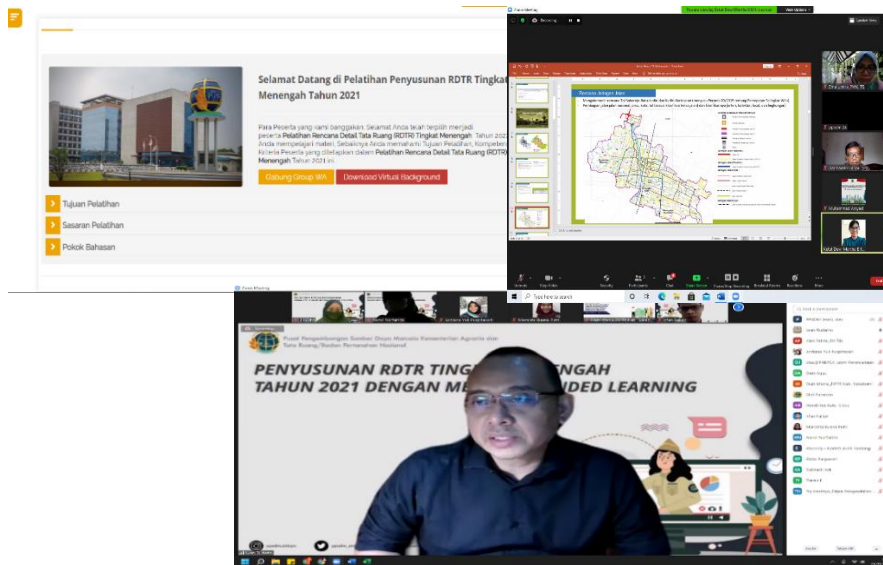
Selamat Datang di Pelatihan Penyusunan RDTR Tingkat Menengah Tahun 2021

Para Peserta yang kami banggakan. Selamat Anda telah terpilih menjadi peserta Pelatihan Rencana Detail Tata Ruang (RDTR) Tingkat Menengah Tahun 2021. Anda mempelajari materi. Sebelumnya Anda memahami Tujuan Pelatihan, Kompetensi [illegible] kriteria Peserta yang ditetapkan dalam Pelatihan Rencana Detail Tata Ruang (RDTR) Menengah Tahun 2021 ini.

Gabung Group WA

Download Virtual Background

Tujuan Pelatihan

Sasaran Pelatihan

Pokok Bahasan

Zoom Meeting

Recording

Rencana Jaringan Jalan

Speaker View

Unmute

Stop Video

Security

Participants

Chat

Share Screen

Breakout Rooms

Reactions

More

End

Zoom Meeting

Type here to search

Pusat Pengembangan Sumber Daya Manusia Kementerian Agraria dan Tata Ruang/Badan Pertanahan Nasional

PENYUSUNAN RDTR TING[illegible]NGAH TAHUN 2021 DENGAN ME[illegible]DED LEARNING